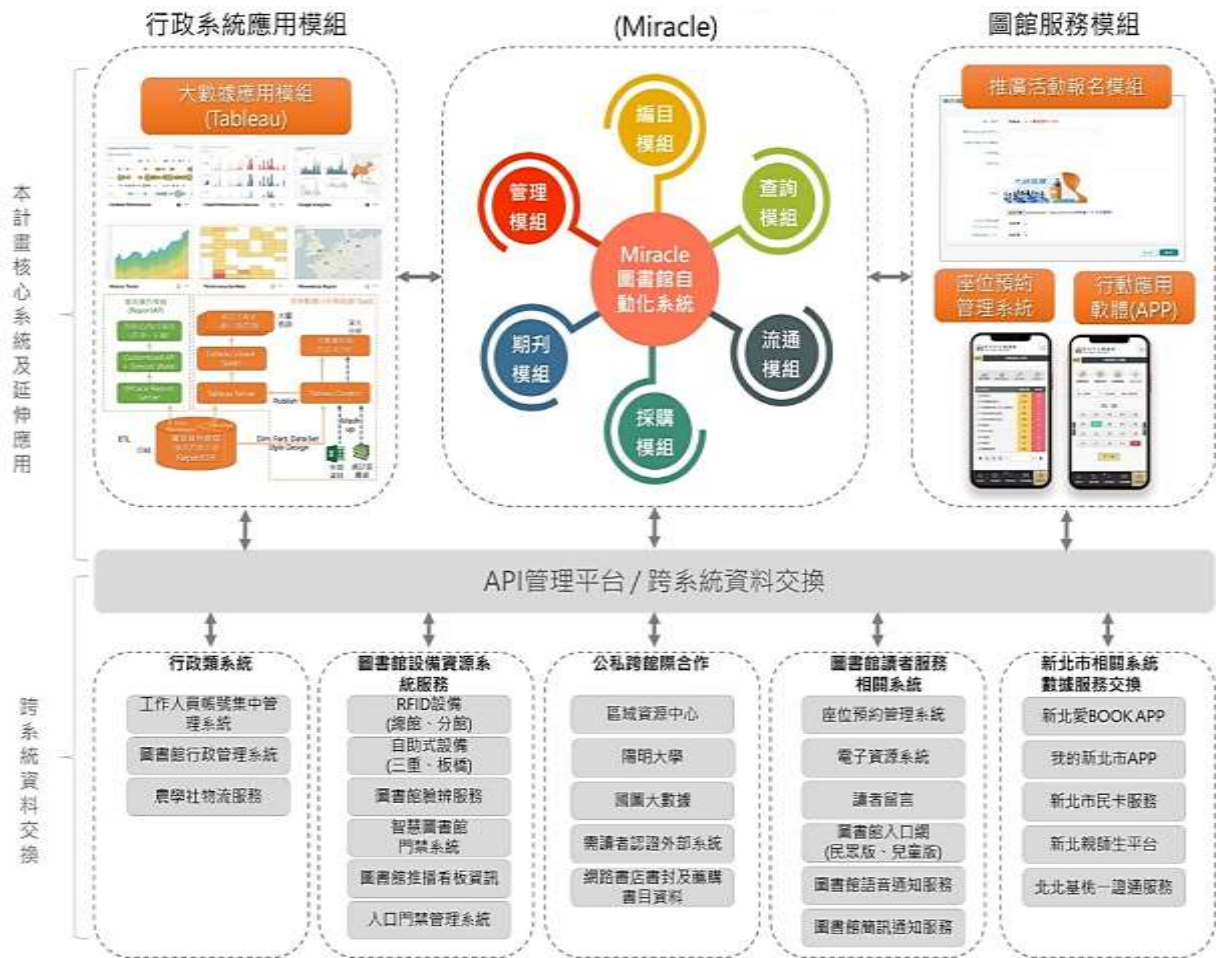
行政系統應用模組

(Miracle)

圖館服務模組

本計畫核心系統及延伸應用

大數據應用模組 (Tableau)

ETL

Dim, Fact, Data Set Style Design

Publish

編目模組

查詢模組

流通模組

採購模組

期刊模組

管理模組

Miracle 圖書館自動化系統

推廣活動報名模組

座位預約管理系統

行動應用軟體(APP)

API管理平台 / 跨系統資料交換

跨系統資料交換

行政類系統

工作人員帳號集中管理系統

圖書館行政管理系統

農學社物流服務

圖書館設備資源系統服務

RFID設備 (總館、分館)

自助式設備 (三重、板橋)

圖書館臉辨服務

智慧圖書館門禁系統

圖書館推播看板資訊

入口門禁管理系統

公私跨館際合作

區域資源中心

陽明大學

國圖大數據

需讀者認證外部系統

網路書店書封及薦購書目資料

圖書館讀者服務相關系統

座位預約管理系統

電子資源系統

讀者留言

圖書館入口網 (民眾版、兒童版)

圖書館語音通知服務

圖書館簡訊通知服務

新北市相關系統數據服務交換

新北愛BOOK APP

我的新北市APP

新北市民卡服務

新北親師生平台

北北基桃一證通服務